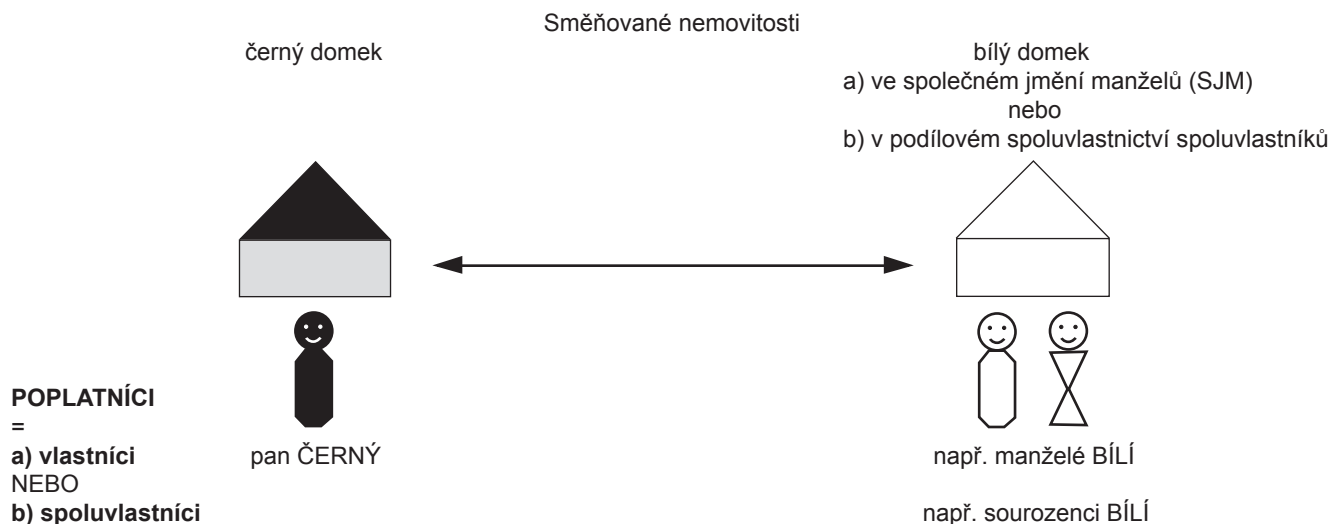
Směňované nemovitosti

černý domek

bílý domek
a) ve společném jmění manželů (SJM)
nebo
b) v podílovém spoluvlastnictví spoluvlastníků

**POPLATNÍCI**
=
**a) vlastníci**
NEBO
**b) spoluvlastníci**

pan ČERNÝ

např. manželé BÍLÍ

např. sourozenci BÍLÍ